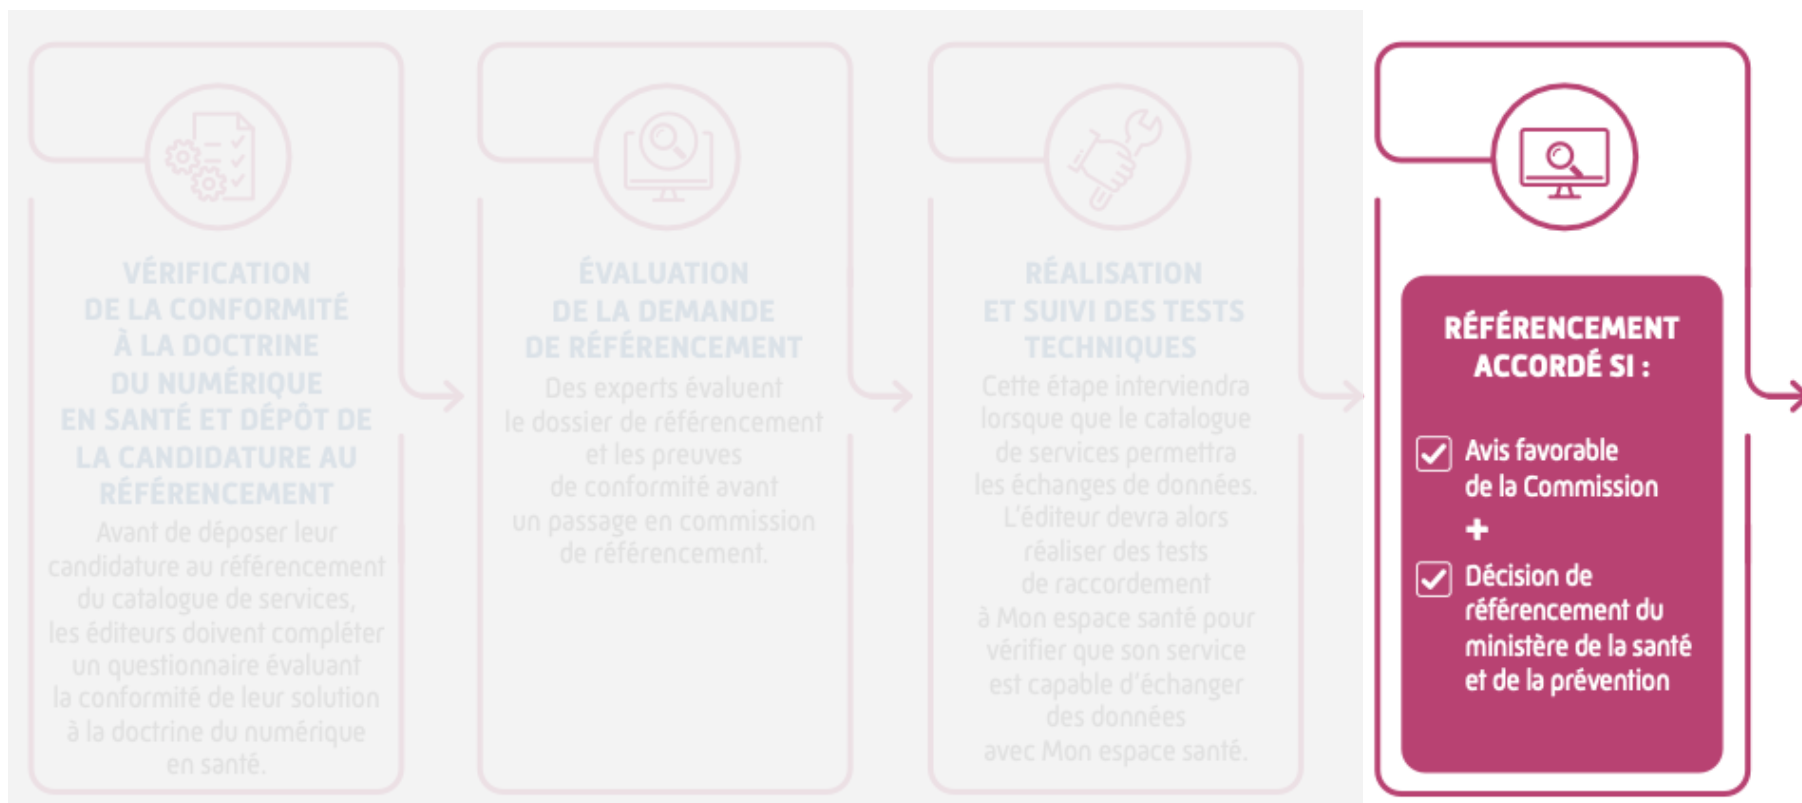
VÉRIFICATION DE LA CONFORMITÉ À LA DOCTRINE DU NUMÉRIQUE EN SANTÉ ET DÉPÔT DE LA CANDIDATURE AU RÉFÉRENCEMENT

Avant de déposer leur candidature au référencement du catalogue de services, les éditeurs doivent compléter un questionnaire évaluant la conformité de leur solution à la doctrine du numérique en santé.

ÉVALUATION DE LA DEMANDE DE RÉFÉRENCEMENT

Des experts évaluent le dossier de référencement et les preuves de conformité avant un passage en commission de référencement.

RÉALISATION ET SUIVI DES TESTS TECHNIQUES

Cette étape interviendra lorsque que le catalogue de services permettra les échanges de données. L'éditeur devra alors réaliser des tests de raccordement à Mon espace santé pour vérifier que son service est capable d'échanger des données avec Mon espace santé.

RÉFÉRENCEMENT ACCORDÉ SI :

Avis favorable de la Commission

+

Décision de référencement du ministère de la santé et de la prévention